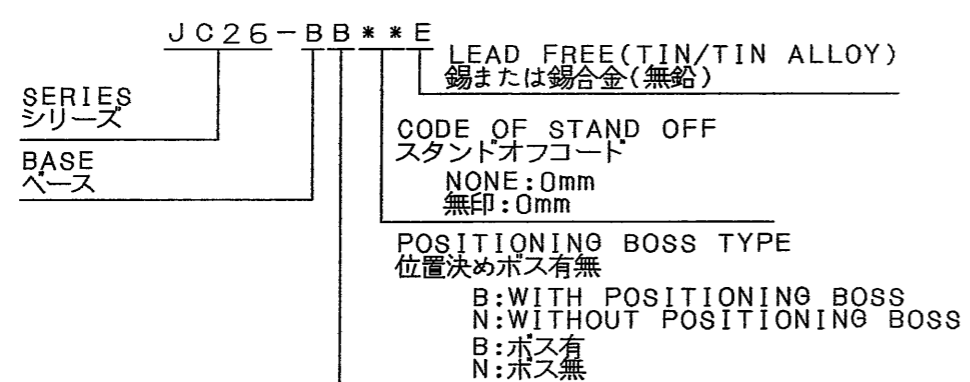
JC26-BB**E

LEAD FREE(TIN/TIN ALLOY)
錫または錫合金(無鉛)

SERIES
シリーズ

BASE
ベース

CODE OF STAND OFF
スタンドオフコード
NONE:0mm
無印:0mm

POSITIONING BOSS TYPE
位置決めボス有無
B:WITH POSITIONING BOSS
N:WITHOUT POSITIONING BOSS
B:ボス有
N:ボス無